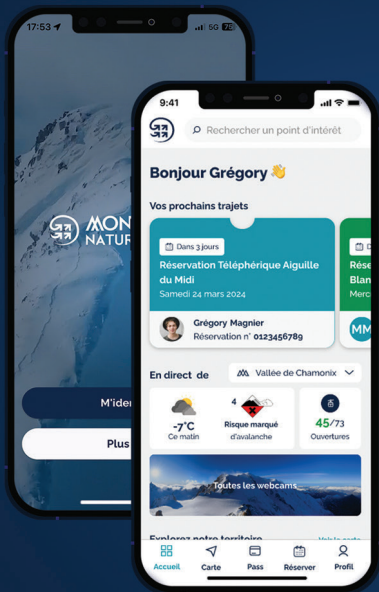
17:53
5G 78

MON
NATU

M'iden

Plus

9:41

Rechercher un point d'intérêt

Bonjour Grégory 👋

Vos prochains trajets

Dans 3 jours
Réservation Téléphérique Aiguille du Midi
Samedi 24 mars 2024

Grégory Magnier
Réservation n° 0123456789

D
Rése
Blan
Merc

MM

En direct de
Vallée de Chamonix

-7°C
Ce matin

4
Risque marqué d'avalanche

45/73
Ouvertures

Toutes les webcams

Explorez notre territoire
Voir la carte

Accueil
Carte
Pass
Réserver
Profil